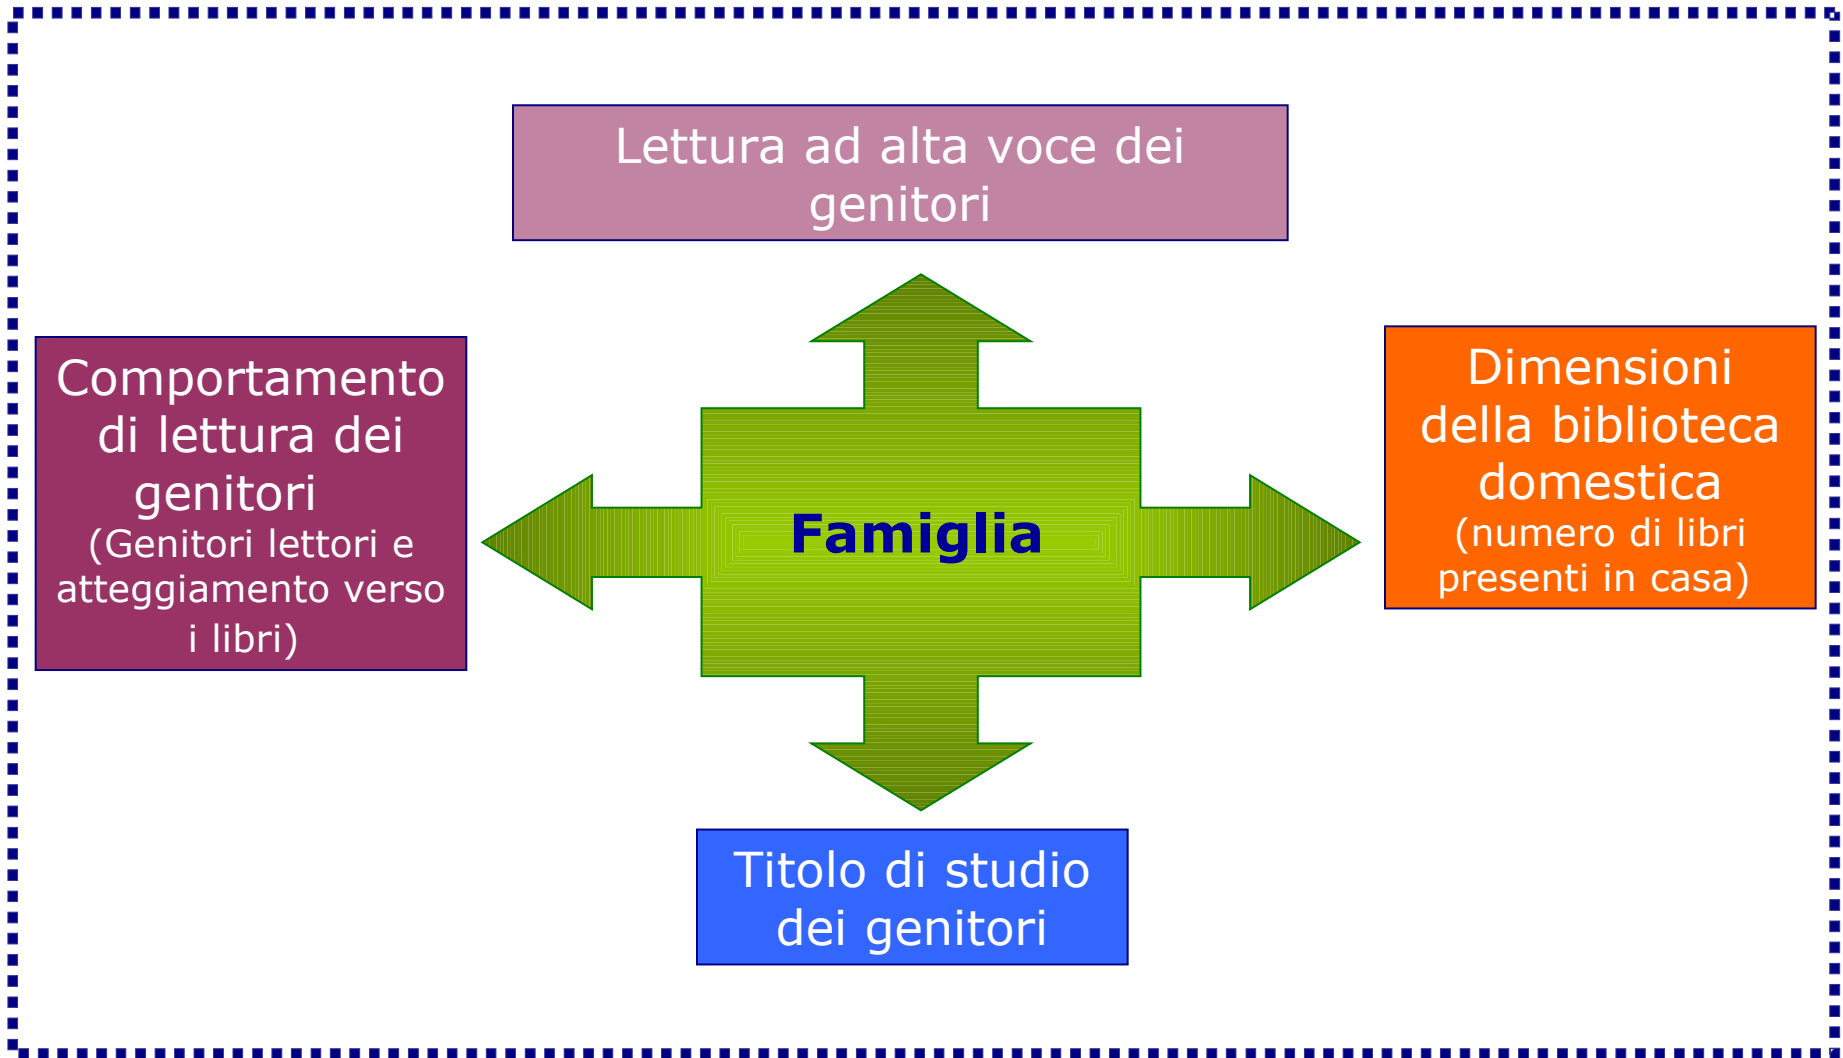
Lettura ad alta voce dei genitori

Comportamento di lettura dei genitori (Genitori lettori e atteggiamento verso i libri)

Famiglia

Dimensioni della biblioteca domestica (numero di libri presenti in casa)

Titolo di studio dei genitori